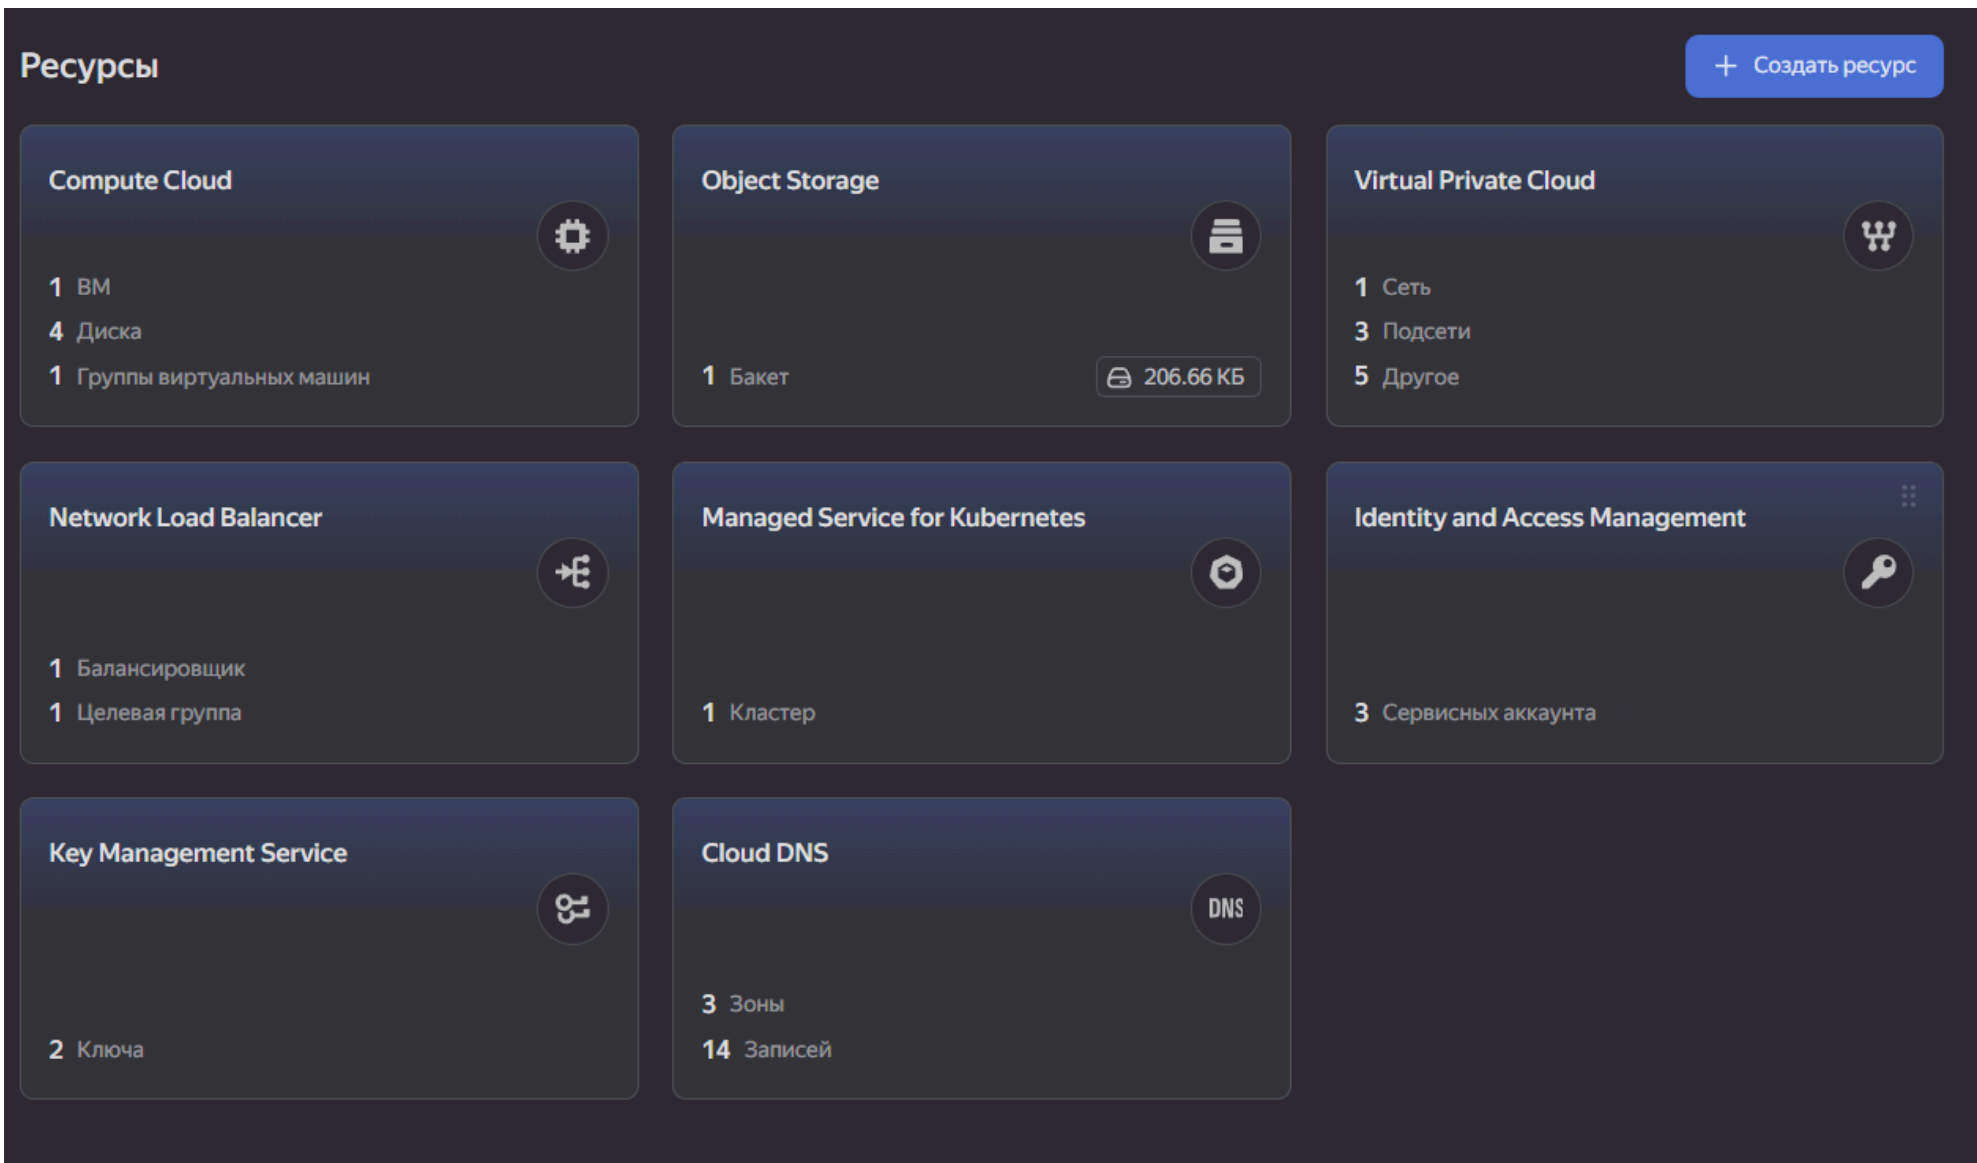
Ресурсы

+ Создать ресурс

Compute Cloud

1 ВМ
4 Диска
1 Группы виртуальных машин

Object Storage

1 Бакет
206.66 КБ

Virtual Private Cloud

1 Сеть
3 Подсети
5 Другое

Network Load Balancer

1 Балансировщик
1 Целевая группа

Managed Service for Kubernetes

1 Кластер

Identity and Access Management

3 Сервисных аккаунта

Key Management Service

2 Ключа

Cloud DNS

DNS

3 Зоны
14 Записей